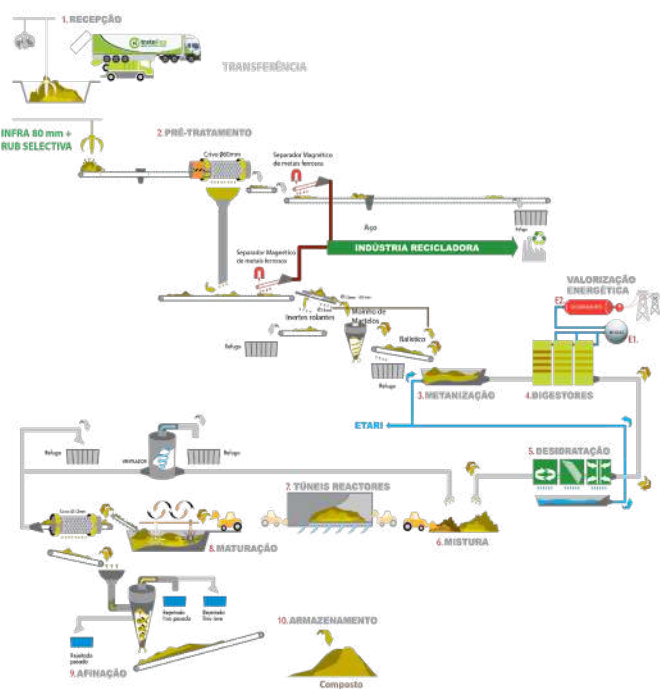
1. RECEPÇÃO

TRANSFERÊNCIA

INFRA 80 mm + RUB SELECTIVA

2. PRÉ-TRATAMENTO

Crivo Ø80mm

Separador Magnético de metais ferrosos

Aço

Refugo

INDÚSTRIA RECICLADORA

Separador Magnético de metais ferrosos

Inertes rolantes

Moinho de Martelos

Balístico

Refugo

Refugo

VALORIZAÇÃO ENERGÉTICA

E2

E1

3. METANIZAÇÃO

4. DIGESTORES

ETARI

5. DESIDRATAÇÃO

Refugo

Refugo

7. TÚNEIS REACTORES

Crivo Ø12mm

8. MATURAÇÃO

6. MISTURA

Rejeitado fino pesado

Rejeitado fino leve

Rejeitado pesado

10. ARMAZENAMENTO

9. AFINAÇÃO

Composto